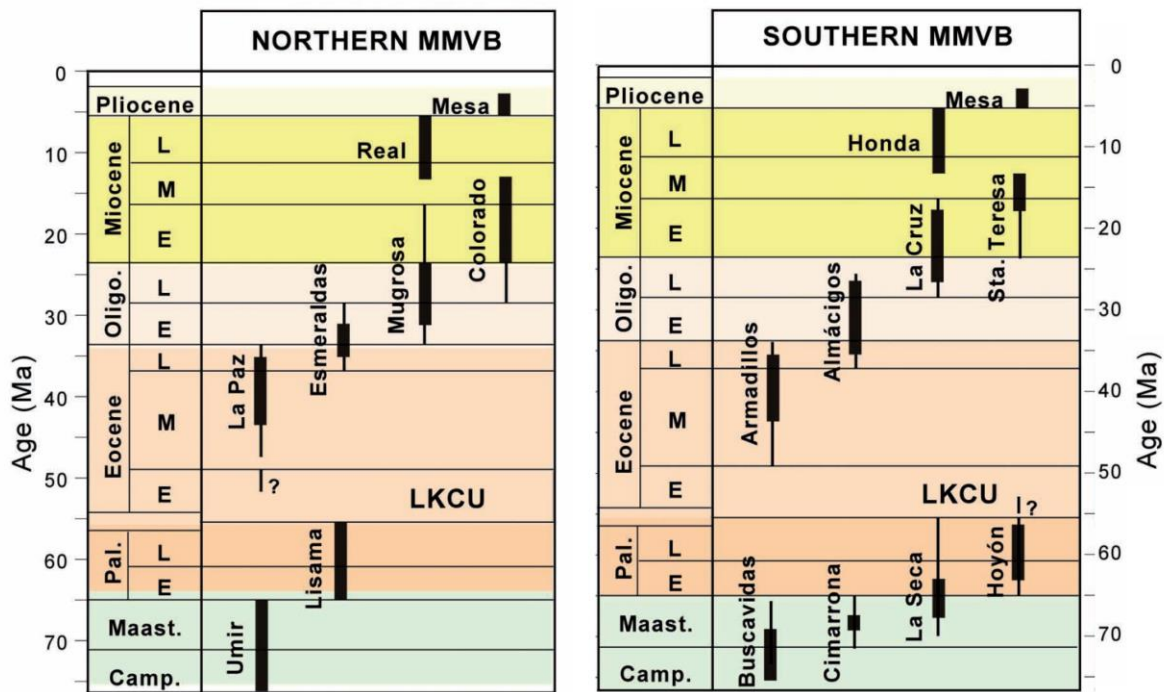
NORTHERN MMVB

SOUTHERN MMVB

Age (Ma)

0
10
20
30
40
50
60
70

Pliocene
Miocene L M E
Oligo. L E
Eocene L M E
Pal. L E
Maast.
Camp.

Mesa
Real
Colorado
Mugrosa
Esmeraldas
La Paz
?
LKCU
Lisama
Umir

Pliocene
Miocene L M E
Oligo. L E
Eocene L M E
Pal. L E
Maast.
Camp.

Mesa
Honda
Sta. Teresa
La Cruz
Almácigos
Armadillos
LKCU
?
Hoyón
La Seca
Cimarrona
Buscavidas

0
10
20
30
40
50
60
70

Age (Ma)